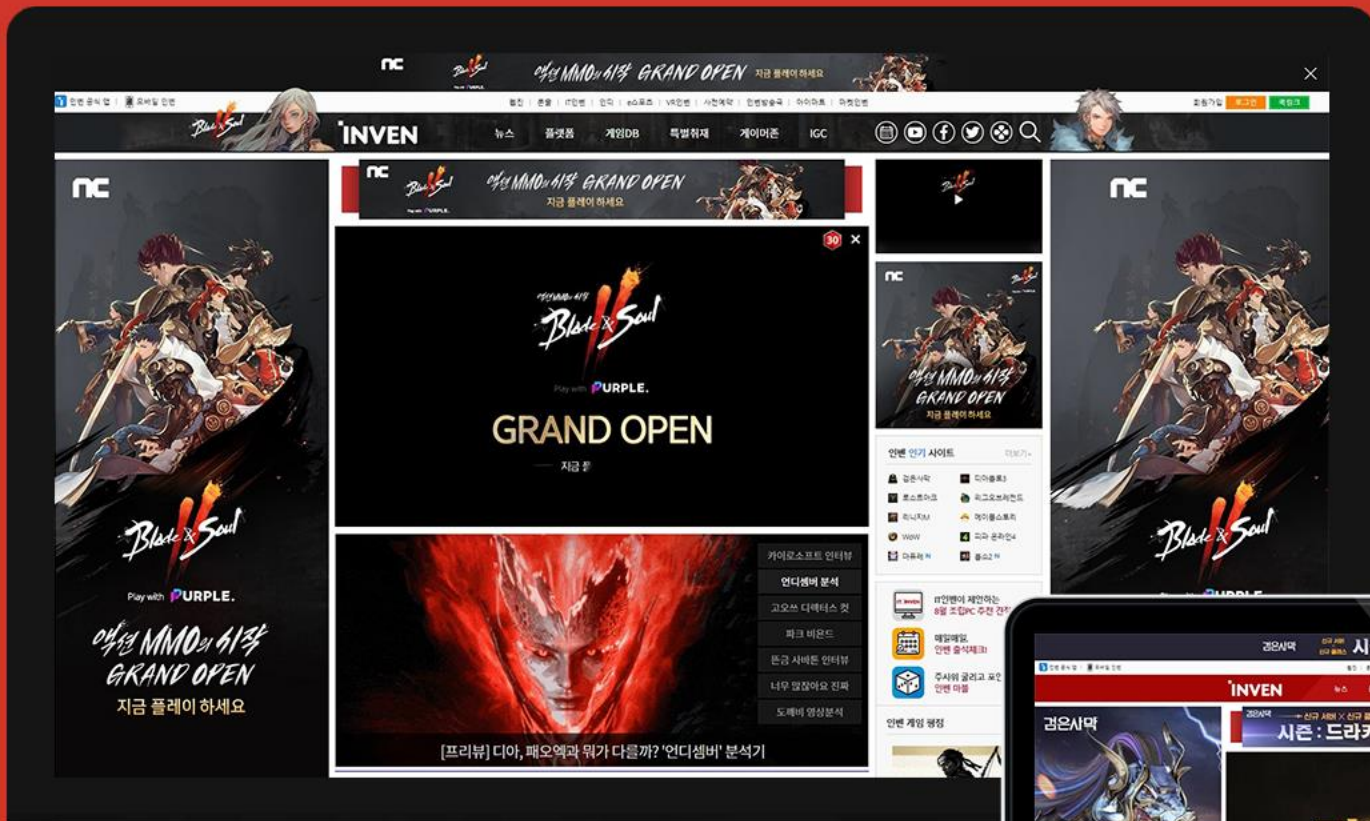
nc Blade & Soul 액션 MMO의 시작 GRAND OPEN 지금 플레이 하세요

인벤 공식 앱 | 모바일 인벤

웹진 | 콘솔 | IT인벤 | 인디 | e스포츠 | VR인벤 | 사전예약 | 인벤방송국 | 아이마트 | 마켓인벤

회원가입 로그인 회원

INVEN 뉴스 플랫폼 게임DB 특별취재 게이머존 IGC

nc

Blade & Soul

Play with PURPLE.

액션 MMO의 시작 GRAND OPEN

지금 플레이 하세요

nc Blade & Soul 액션 MMO의 시작 GRAND OPEN 지금 플레이 하세요

30

액션 MMO의 시작

Blade & Soul

Play with PURPLE.

GRAND OPEN

지금

마이크로소프트 인터뷰

언디셈버 분석

고오쓰 디맥터스 컷

파크 비욘드

뜬금 사바톤 인터뷰

너무 많잖아요 진짜

도깨비 영상분석

[프리뷰] 디아, 패오엑과 뭐가 다를까? '언디셈버' 분석기

nc

액션 MMO의 시작 GRAND OPEN 지금 플레이 하세요

인벤 인기 사이트 더보기

검은사막

디아블로3

로스트아크

리그오브레전드

리니지M

메이플스토리

WoW

피파 온라인4

마퓨리

몹2

IT인벤이 제안하는 8월 조립PC 추천 견적

매일매일, 인벤 출석체크!

주사위 굴리고 포인 인벤 마블

인벤 게임 평점

nc

Blade & Soul

Play with PURPLE

검은사막

INVEN 뉴스

검은사막

시즌 : 드라카